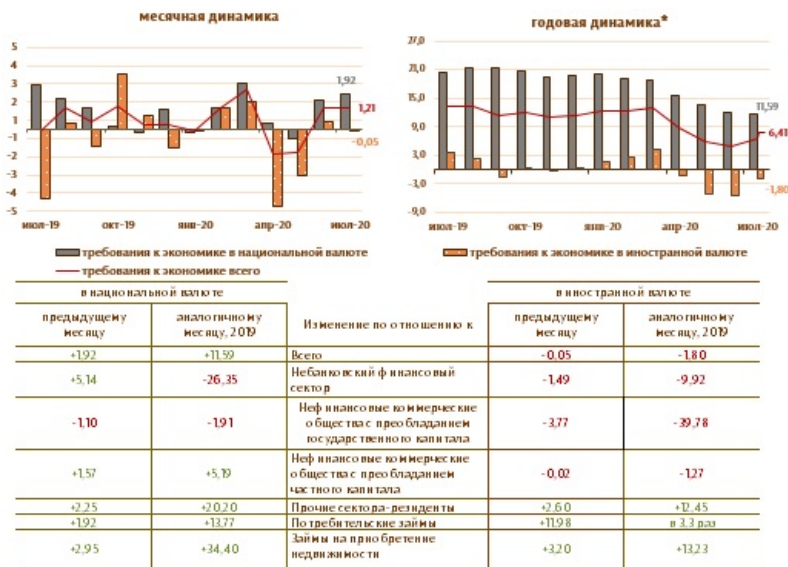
месячная динамика

5
4
3
2
1
0
-1
-2
-3
-4
-5

1,92
1,21
-0,05

июл-19
окт-19
янв-20
апр-20
июл-20

годовая динамика*

27,0
21,0
15,0
9,0
3,0
-3,0
-9,0

11,59
6,41
-1,80

июл-19
окт-19
янв-20
апр-20
июл-20

требования к экономике в национальной валюте
требования к экономике всего
требования к экономике в иностранной валюте

| в национальной валюте | | | в иностранной валюте | |
|---|---|---|---|---|
| предыдущему месяцу | аналогичному месяцу, 2019 | Изменение по отношению к | предыдущему месяцу | аналогичному месяцу, 2019 |
| +1,92 | +11,59 | Всего | -0,05 | -1,80 |
| +5,14 | -26,35 | Небанковский финансовый сектор | -1,49 | -9,92 |
| -1,10 | -1,91 | Нефинансовые коммерческие общества с преобладанием государственного капитала | -3,77 | -39,78 |
| +1,57 | +5,19 | Нефинансовые коммерческие общества с преобладанием частного капитала | -0,02 | -1,27 |
| +2,25 | +20,20 | Прочие сектора-резиденты | +2,60 | +12,45 |
| +1,92 | +13,77 | Потребительские займы | +11,98 | в 3,3 раз |
| +2,95 | +34,40 | Займы на приобретение недвижимости | +3,20 | +13,23 |